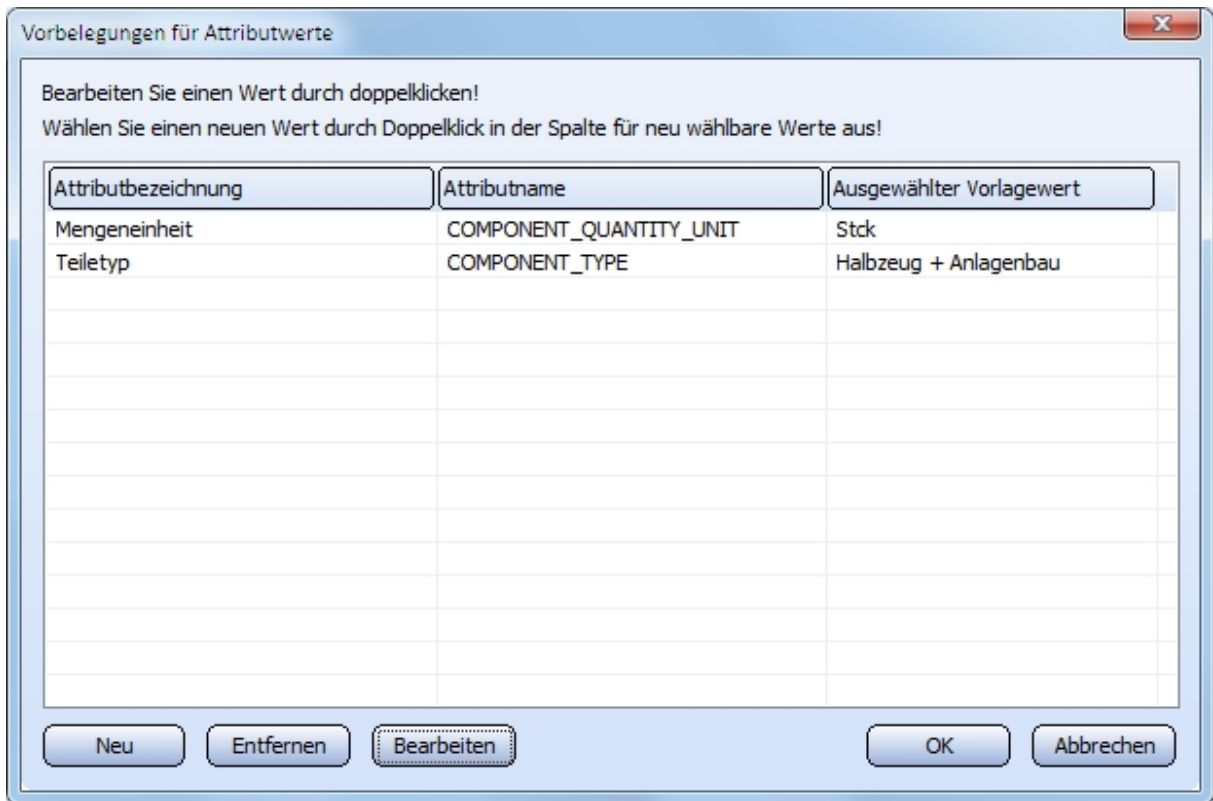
Vorbelegungen für Attributwerte

Bearbeiten Sie einen Wert durch doppelklicken!
Wählen Sie einen neuen Wert durch Doppelklick in der Spalte für neu wählbare Werte aus!

| Attributbezeichnung | Attributname | Ausgewählter Vorlagewert |
|---|---|---|
| Mengeneinheit | COMPONENT_QUANTITY_UNIT | Stck |
| Teiletyp | COMPONENT_TYPE | Halbzeug + Anlagenbau |

Neu Entfernen Bearbeiten OK Abbrechen